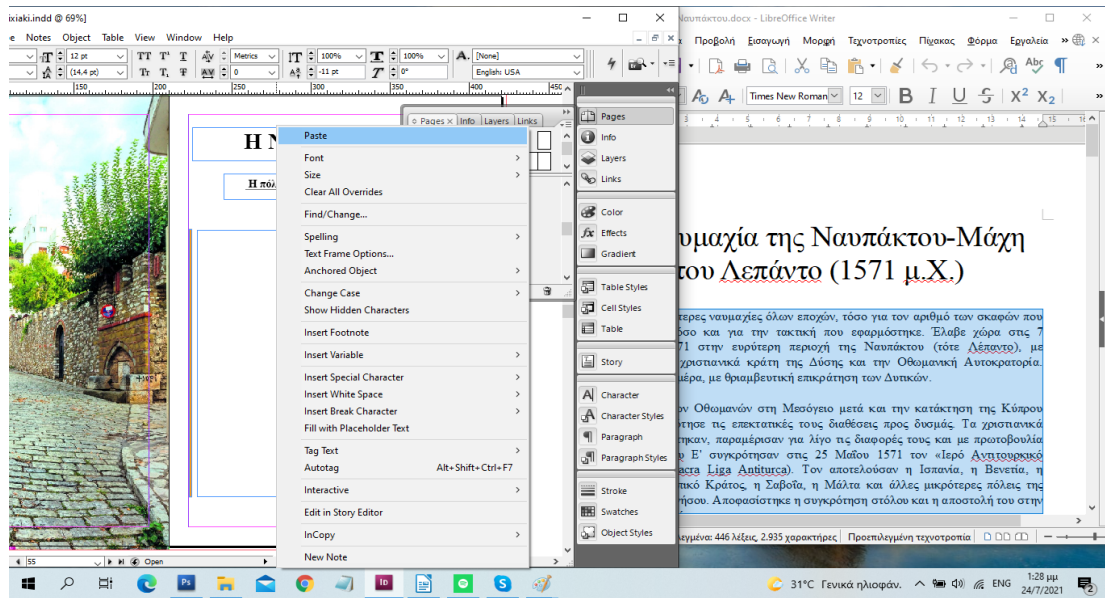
ixiaki.indd @ 69%]
e Notes Object Table View Window Help
12 pt
(14,4 pt)
Metrics
0
100%
-11 pt
100%
0°
[None]
English: USA
150 200 250 300 350 400 450

Η Ν
Η πόλ

Paste
Font
Size
Clear All Overrides
Find/Change...
Spelling
Text Frame Options...
Anchored Object
Change Case
Show Hidden Characters
Insert Footnote
Insert Variable
Insert Special Character
Insert White Space
Insert Break Character
Fill with Placeholder Text
Tag Text
Autotag Alt+Shift+Ctrl+F7
Interactive
Edit in Story Editor
InCopy
New Note

Pages Info Layers Links

Pages
Info
Layers
Links
Color
Effects
Gradient
Table Styles
Cell Styles
Table
Story
Character
Character Styles
Paragraph
Paragraph Styles
Stroke
Swatches
Object Styles

55
Open

Ναυπάκτου.docx - LibreOffice Writer
Προβολή Εισαγωγή Μορφή Τεχνοτροπίες Πίνακας Φόρμα Εργαλεία
Times New Roman 12

υμαχία της Ναυπάκτου-Μάχη του Λεπάντο (1571 μ.Χ.)

τερες ναυμαχίες όλων εποχών, τόσο για τον αριθμό των σκαφών που όσο και για την τακτική που εφαρμόστηκε. Έλαβε χώρα στις 7 71 στην ευρύτερη περιοχή της Ναυπάκτου (τότε Λέπαντο), με χριστιανικά κράτη της Δύσης και την Οθωμανική Αυτοκρατορία. μέρα, με θριαμβευτική επικράτηση των Δυτικών.

ον Οθωμανών στη Μεσόγειο μετά και την κατάκτηση της Κύπρου οτησε τις επεκτατικές τους διαθέσεις προς δυσμάς. Τα χριστιανικά ηκαν, παραμέρισαν για λίγο τις διαφορές τους και με πρωτοβουλία Ε' συγκρότησαν στις 25 Μαΐου 1571 τον «Ιερό Αντιτουρκικό acra Liga Antiturca). Τον αποτελούσαν η Ισπανία, η Βενετία, η ικό Κράτος, η Σαβόια, η Μάλτα και άλλες μικρότερες πόλεις της ησου. Αποφασίστηκε η συγκρότηση στόλου και η αποστολή του στην

λεγμένα: 446 λέξεις, 2.935 χαρακτήρες Προεπιλεγμένη τεχνοτροπία

31°C Γενικά ηλιοφάν. ENG 1:28 μμ 24/7/2021 2